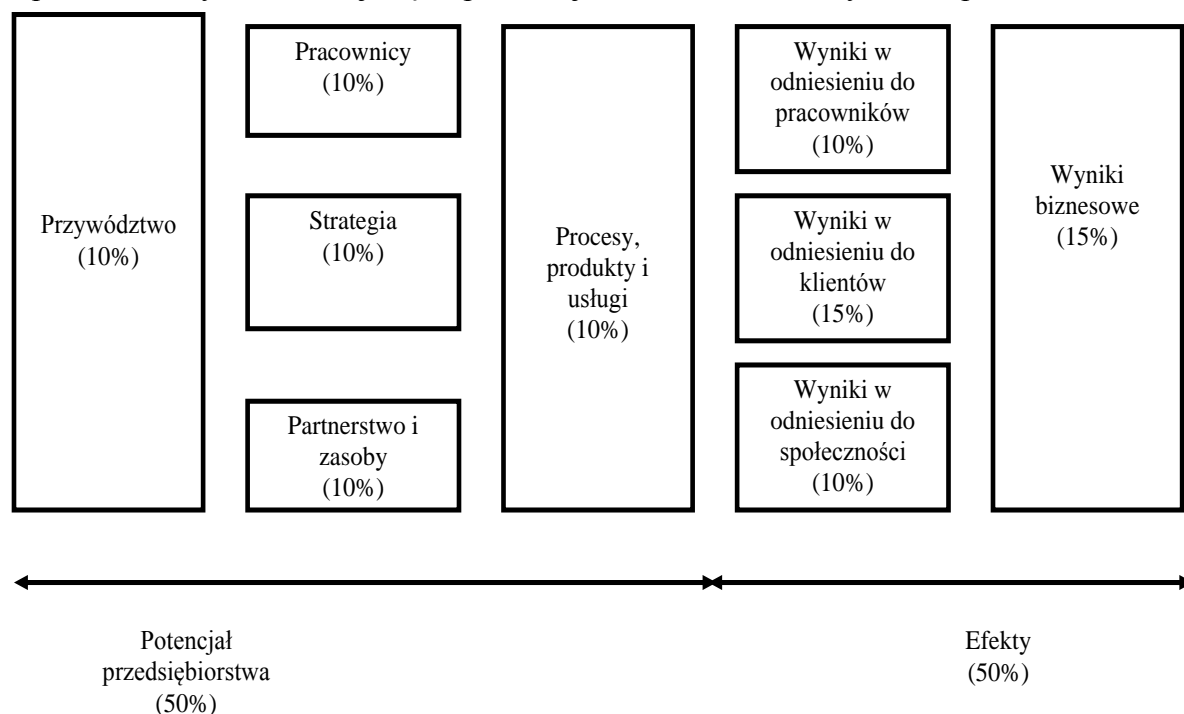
Przywództwo (10%)

Pracownicy (10%)

Strategia (10%)

Partnerstwo i zasoby (10%)

Procesy, produkty i usługi (10%)

Wyniki w odniesieniu do pracowników (10%)

Wyniki w odniesieniu do klientów (15%)

Wyniki w odniesieniu do społeczności (10%)

Wyniki biznesowe (15%)

Potencjał przedsiębiorstwa (50%)

Efekty (50%)